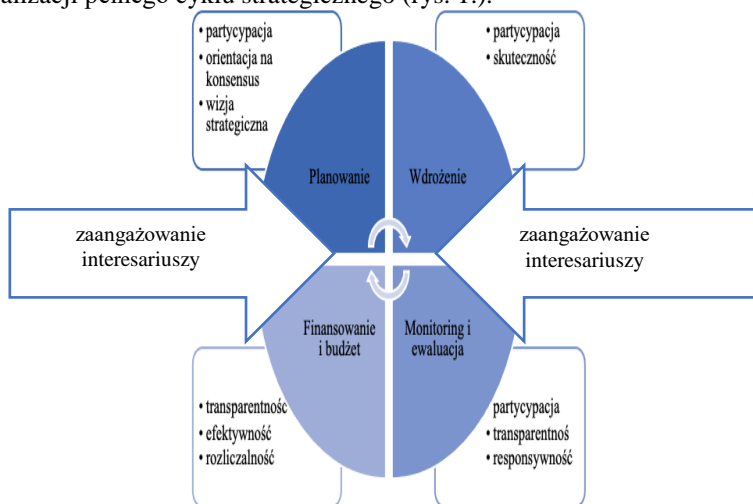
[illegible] pełnego cyklu strategicznego (rys. 1.).

• partycypacja
• orientacja na konsensus
• wizja strategiczna

• partycypacja
• skuteczność

Planowanie

Wdrożenie

zaangażowanie interesariuszy

zaangażowanie interesariuszy

Finansowanie i budżet

Monitoring i ewaluacja

• transparentnośc
• efektywność
• rozliczalność

• partycypacja
• transparentnoś
• responsywność